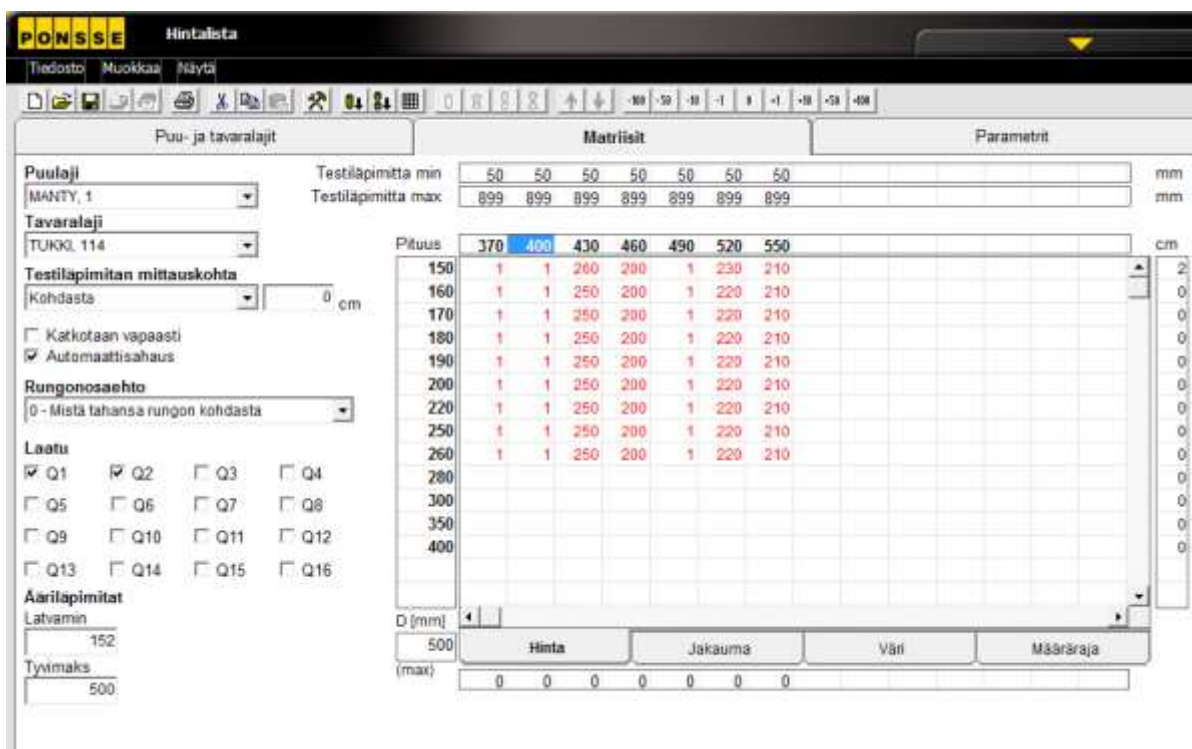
PONSSE Hintalista

Tiedosto Muokkaa Näytä

-100 -50 -10 -1 I +1 +10 +50 +100

Puu- ja tavaralajit | Matriisit | Parametrit

Puulaji
MANTY, 1
Tavaralaji
TUKKI, 114
Testiläpimitan mittauskohta
Kohdasta
0 cm
Katkotaan vapaasti
Automaattisahaus
Rungonosaehto
0 - Mistä tahansa rungon kohdasta
Laatu
Q1 Q2 Q3 Q4
Q5 Q6 Q7 Q8
Q9 Q10 Q11 Q12
Q13 Q14 Q15 Q16
Ääriläpimitat
Latvamin
152
Tyvimaks
500

| Testiläpimitta min | 50 | 50 | 50 | 50 | 50 | 50 | 50 | mm |
|---|---|---|---|---|---|---|---|---|
| Testiläpimitta max | 899 | 899 | 899 | 899 | 899 | 899 | 899 | mm |

| Pituus | 370 | 400 | 430 | 460 | 490 | 520 | 550 | cm |
|---|---|---|---|---|---|---|---|---|
| 150 | 1 | 1 | 260 | 200 | 1 | 230 | 210 | 2 |
| 160 | 1 | 1 | 250 | 200 | 1 | 220 | 210 | 0 |
| 170 | 1 | 1 | 250 | 200 | 1 | 220 | 210 | 0 |
| 180 | 1 | 1 | 250 | 200 | 1 | 220 | 210 | 0 |
| 190 | 1 | 1 | 250 | 200 | 1 | 220 | 210 | 0 |
| 200 | 1 | 1 | 250 | 200 | 1 | 220 | 210 | 0 |
| 220 | 1 | 1 | 250 | 200 | 1 | 220 | 210 | 0 |
| 250 | 1 | 1 | 250 | 200 | 1 | 220 | 210 | 0 |
| 260 | 1 | 1 | 250 | 200 | 1 | 220 | 210 | 0 |
| 280 | | | | | | | | 0 |
| 300 | | | | | | | | 0 |
| 350 | | | | | | | | 0 |
| 400 | | | | | | | | 0 |

D [mm]
500
(max)
Hinta | Jakauma | Väri | Määräraja
0 0 0 0 0 0 0